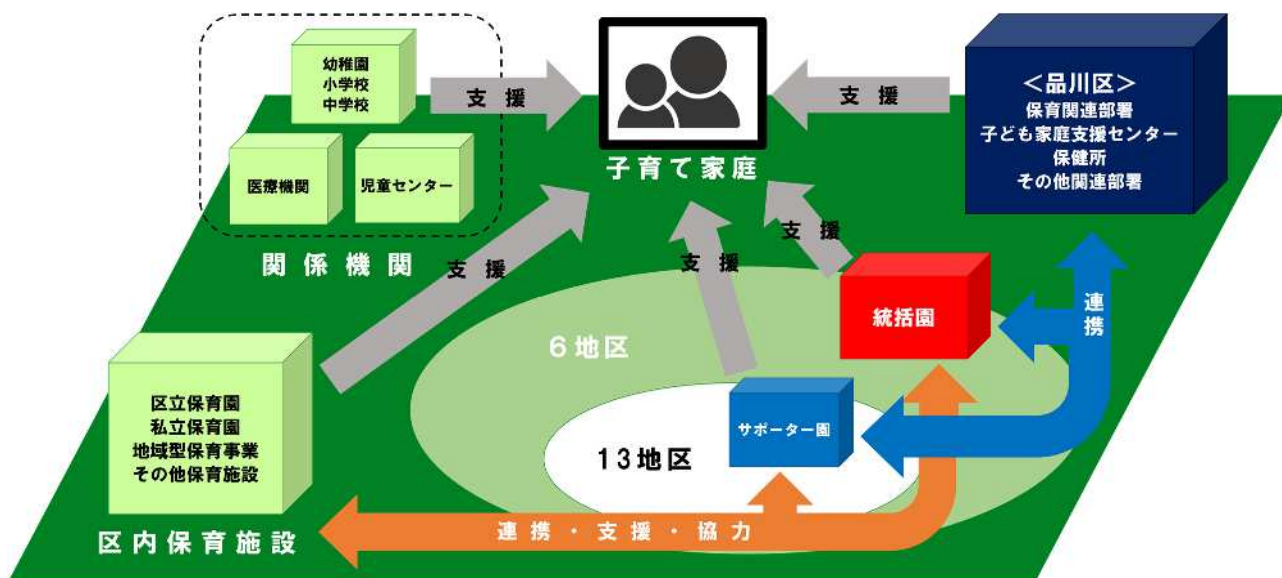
幼稚園
小学校
中学校

医療機関

児童センター

関係機関

支援

子育て家庭

支援

<品川区>
保育関連部署
子ども家庭支援センター
保健所
その他関連部署

支援

支援

支援

統括園

連携

6地区

13地区

サポーター園

区立保育園
私立保育園
地域型保育事業
その他保育施設

区内保育施設

連携・支援・協力